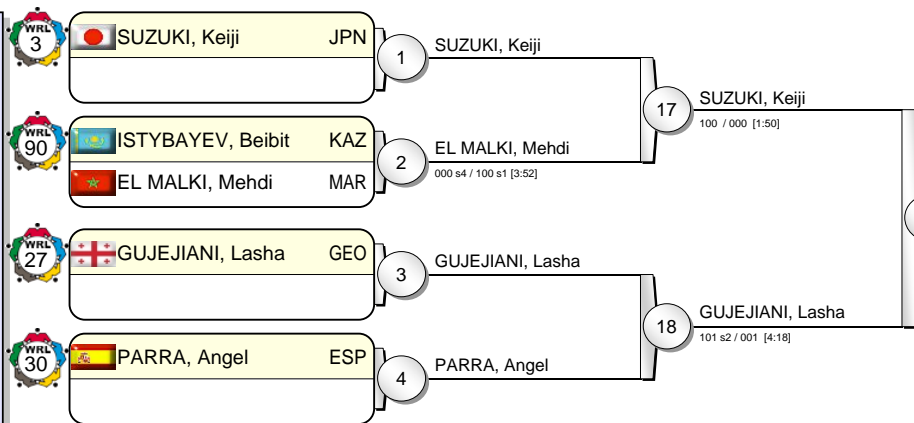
WRL 3 SUZUKI, Keiji JPN
1
SUZUKI, Keiji

WRL 90 ISTYBAYEV, Beibit KAZ
EL MALKI, Mehdi MAR
2
EL MALKI, Mehdi
000 s4 / 100 s1 [3:52]

17
SUZUKI, Keiji
100 / 000 [1:50]

WRL 27 GUJEJIANI, Lasha GEO
3
GUJEJIANI, Lasha

WRL 30 PARRA, Angel ESP
4
PARRA, Angel

18
GUJEJIANI, Lasha
101 s2 / 001 [4:18]